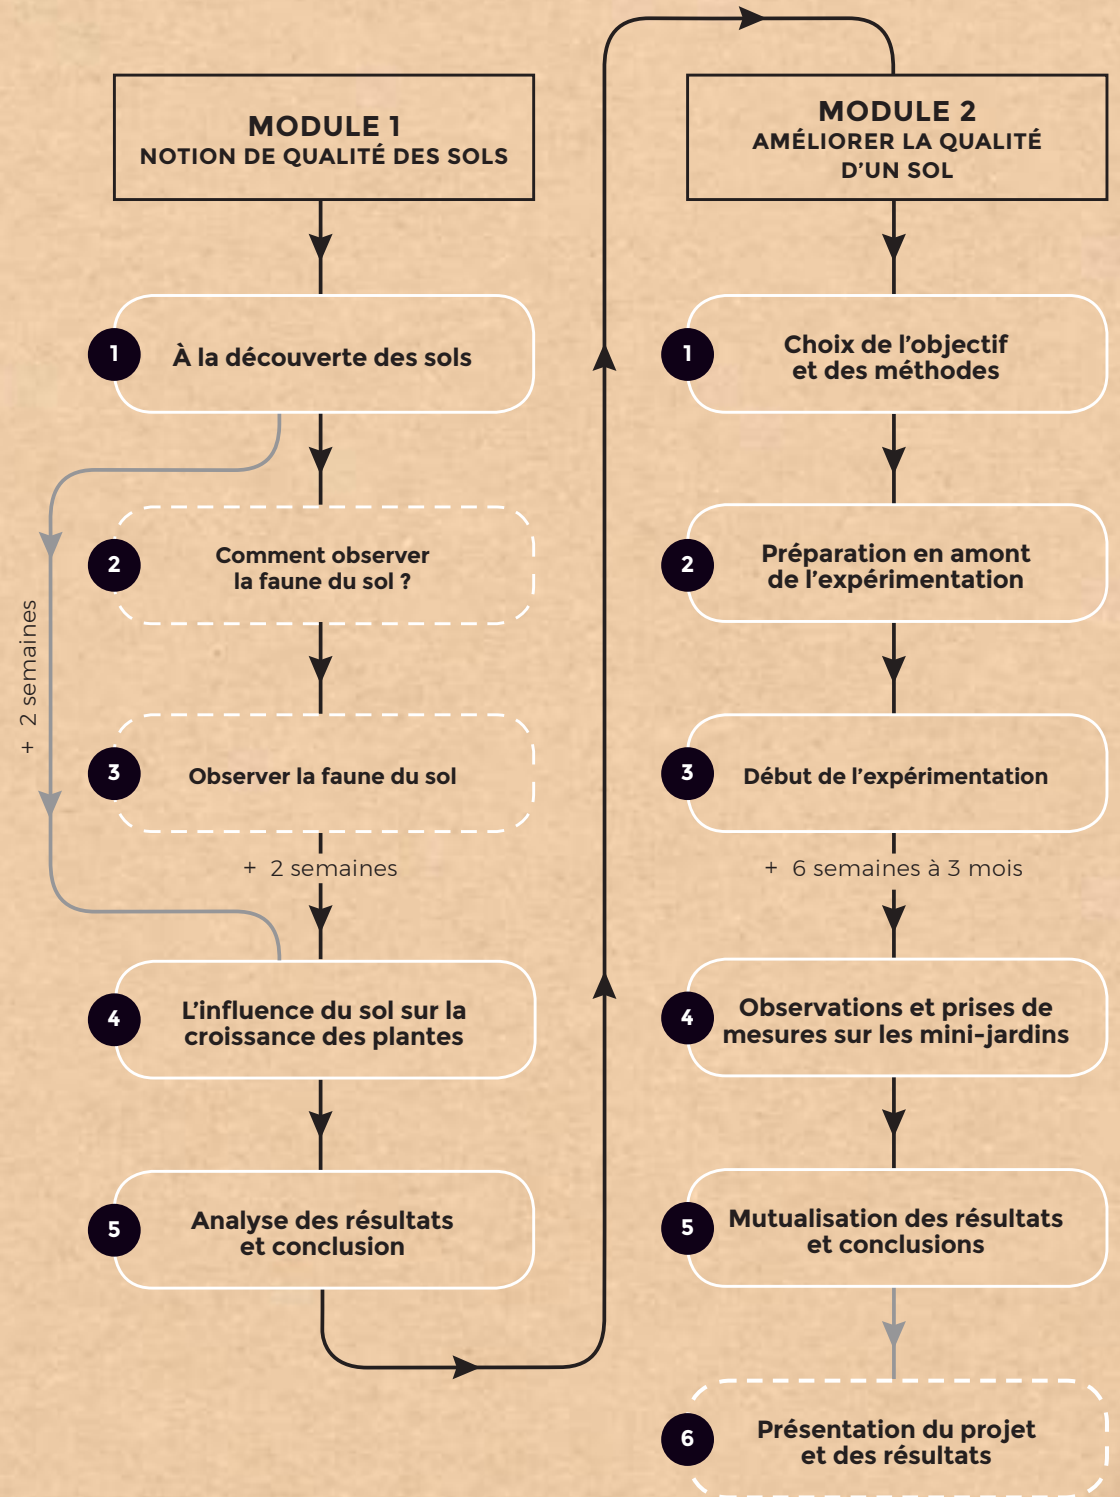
MODULE 1
NOTION DE QUALITÉ DES SOLS

1 À la découverte des sols

2 Comment observer la faune du sol ?

3 Observer la faune du sol

+ 2 semaines

+ 2 semaines

4 L'influence du sol sur la croissance des plantes

5 Analyse des résultats et conclusion

MODULE 2
AMÉLIORER LA QUALITÉ D'UN SOL

1 Choix de l'objectif et des méthodes

2 Préparation en amont de l'expérimentation

3 Début de l'expérimentation

+ 6 semaines à 3 mois

4 Observations et prises de mesures sur les mini-jardins

5 Mutualisation des résultats et conclusions

6 Présentation du projet et des résultats